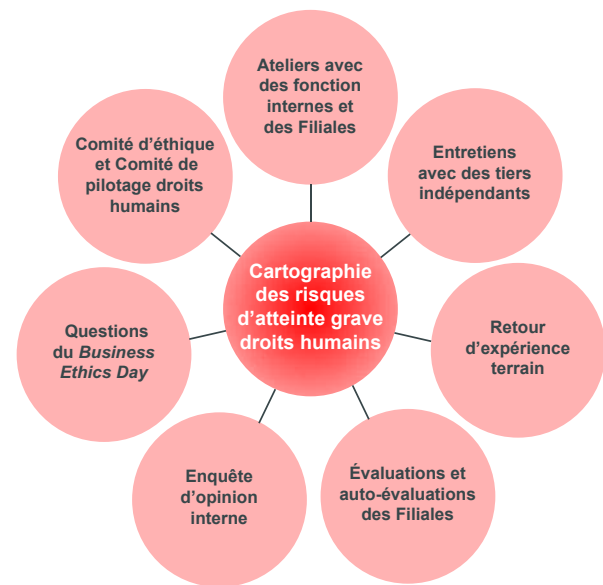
Ateliers avec des fonction internes et des Filiales

Entretiens avec des tiers indépendants

Retour d'expérience terrain

Évaluations et auto-évaluations des Filiales

Enquête d'opinion interne

Questions du *Business Ethics Day*

Comité d'éthique et Comité de pilotage droits humains

Cartographie des risques d'atteinte grave droits humains